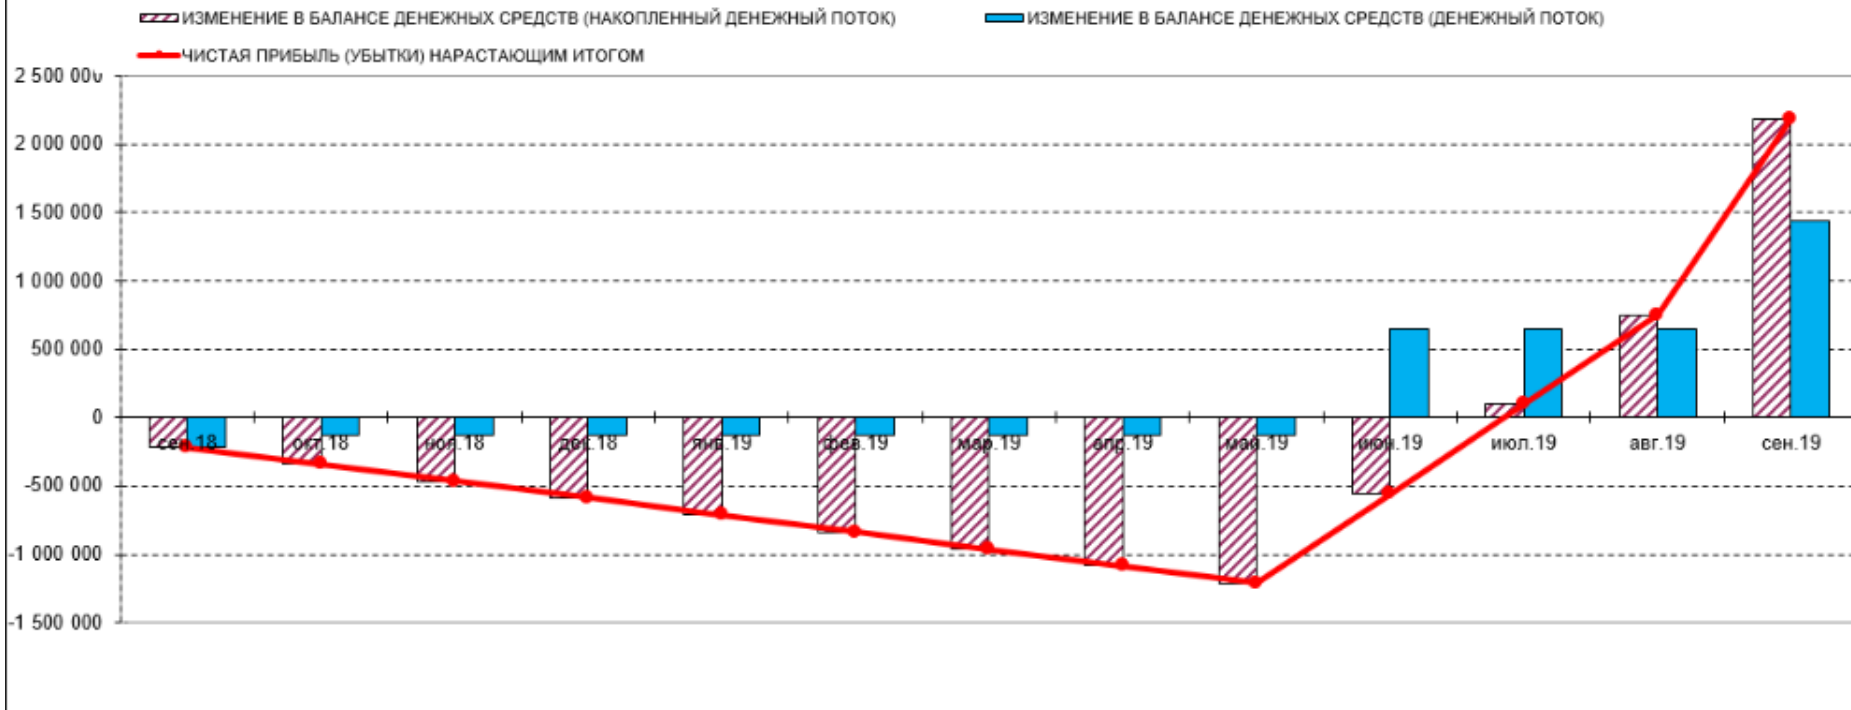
ИЗМЕНЕНИЕ В БАЛАНСЕ ДЕНЕЖНЫХ СРЕДСТВ (НАКОПЛЕННЫЙ ДЕНЕЖНЫЙ ПОТОК)
ИЗМЕНЕНИЕ В БАЛАНСЕ ДЕНЕЖНЫХ СРЕДСТВ (ДЕНЕЖНЫЙ ПОТОК)
ЧИСТАЯ ПРИБЫЛЬ (УБЫТКИ) НАРАСТАЮЩИМ ИТОГОМ

2 500 000
2 000 000
1 500 000
1 000 000
500 000
0
-500 000
-1 000 000
-1 500 000

сен.18
окт.18
ноя.18
дек.18
янв.19
фев.19
мар.19
апр.19
май.19
июн.19
июл.19
авг.19
сен.19